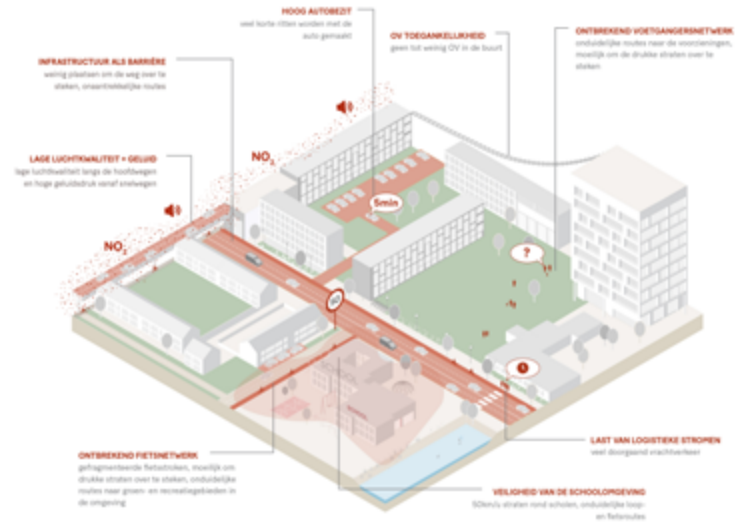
HOOG AUTOBEZIT
veel korte ritten worden met de auto gemaakt

OV TOEGANKELIJKHEID
geen tot weinig OV in de buurt

ONTBREKEND VOETGANGERSNETWERK
onduidelijke routes naar de voorzieningen, moeilijk om de drukke straten over te steken

INFRASTRUCTUUR ALS BARRIÈRE
weinig plaatsen om de weg over te steken, onaantrekkelijke routes

LAGE LUCHTKWALITEIT + GELUID
lage luchtkwaliteit langs de hoofdwegen en hoge geluidsdruk vanaf snelwegen

$NO_2$

$NO_2$

5min

?

ONTBREKEND FIETSNETWERK
gefragmenteerde fietsstroken, moeilijk om drukke straten over te steken, onduidelijke routes naar groen- en recreatiegebieden in de omgeving

LAST VAN LOGISTIEKE STROMEN
veel doorgaand vrachtverkeer

VEILIGHEID VAN DE SCHOOLOMGEVING
50km/u straten rond scholen, onduidelijke loop- en fietsroutes